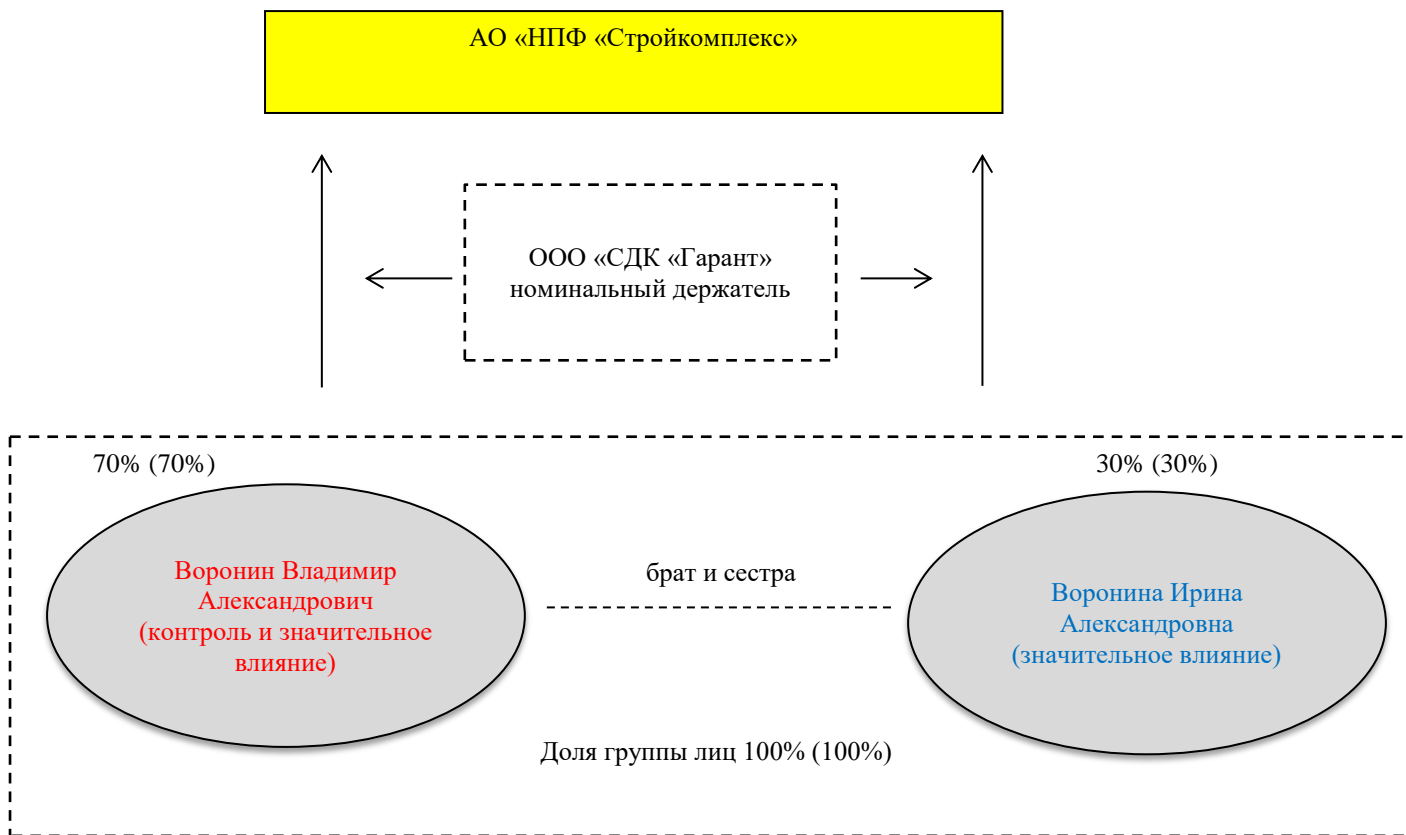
АО «НПФ «Стройкомплекс»

ООО «СДК «Гарант»
номинальный держатель

70% (70%)

30% (30%)

Воронин Владимир Александрович
(контроль и значительное влияние)

брат и сестра

Воронина Ирина Александровна
(значительное влияние)

Доля группы лиц 100% (100%)